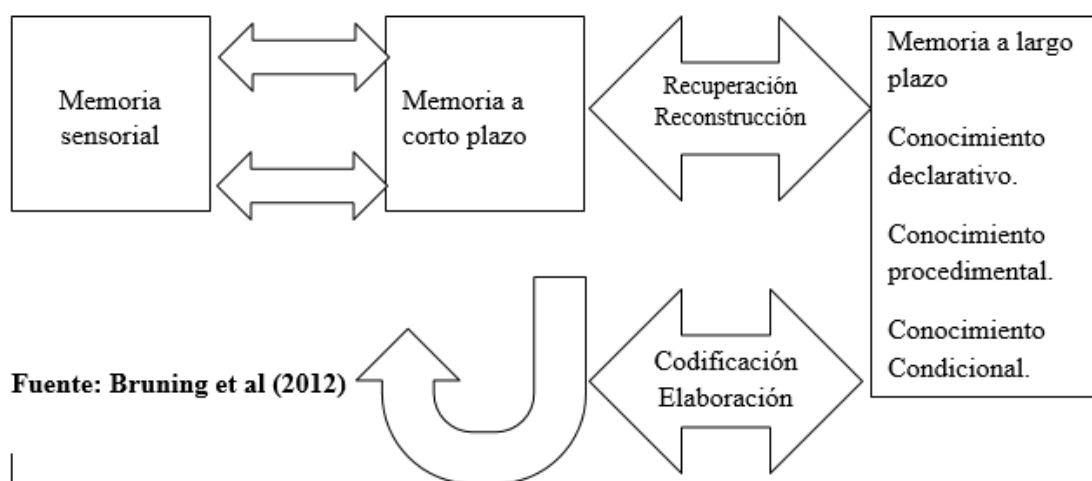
Memoria sensorial

Memoria a corto plazo

Recuperación Reconstrucción

Memoria a largo plazo

Conocimiento declarativo.

Conocimiento procedimental.

Conocimiento Condicional.

Codificación Elaboración

Fuente: Bruning et al (2012)